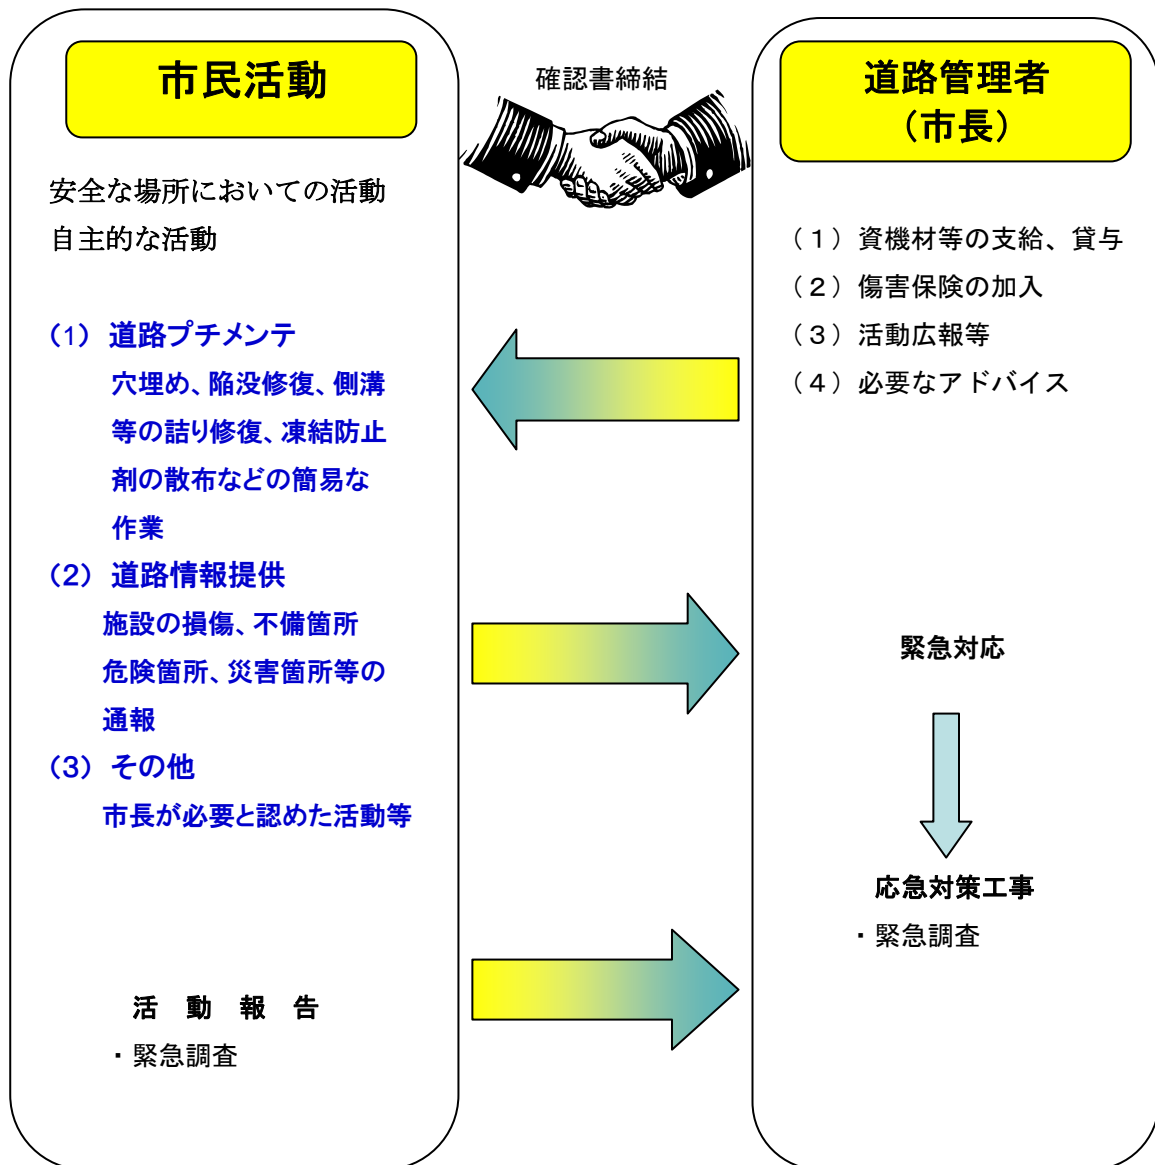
市民活動

安全な場所においての活動
自主的な活動

(1) 道路プチメンテ
穴埋め、陥没修復、側溝等の詰り修復、凍結防止剤の散布などの簡易な作業

(2) 道路情報提供
施設の損傷、不備箇所
危険箇所、災害箇所等の通報

(3) その他
市長が必要と認めた活動等

活 動 報 告
・緊急調査

確認書締結

道路管理者
(市長)

(1) 資機材等の支給、貸与
(2) 傷害保険の加入
(3) 活動広報等
(4) 必要なアドバイス

緊急対応

応急対策工事
・緊急調査